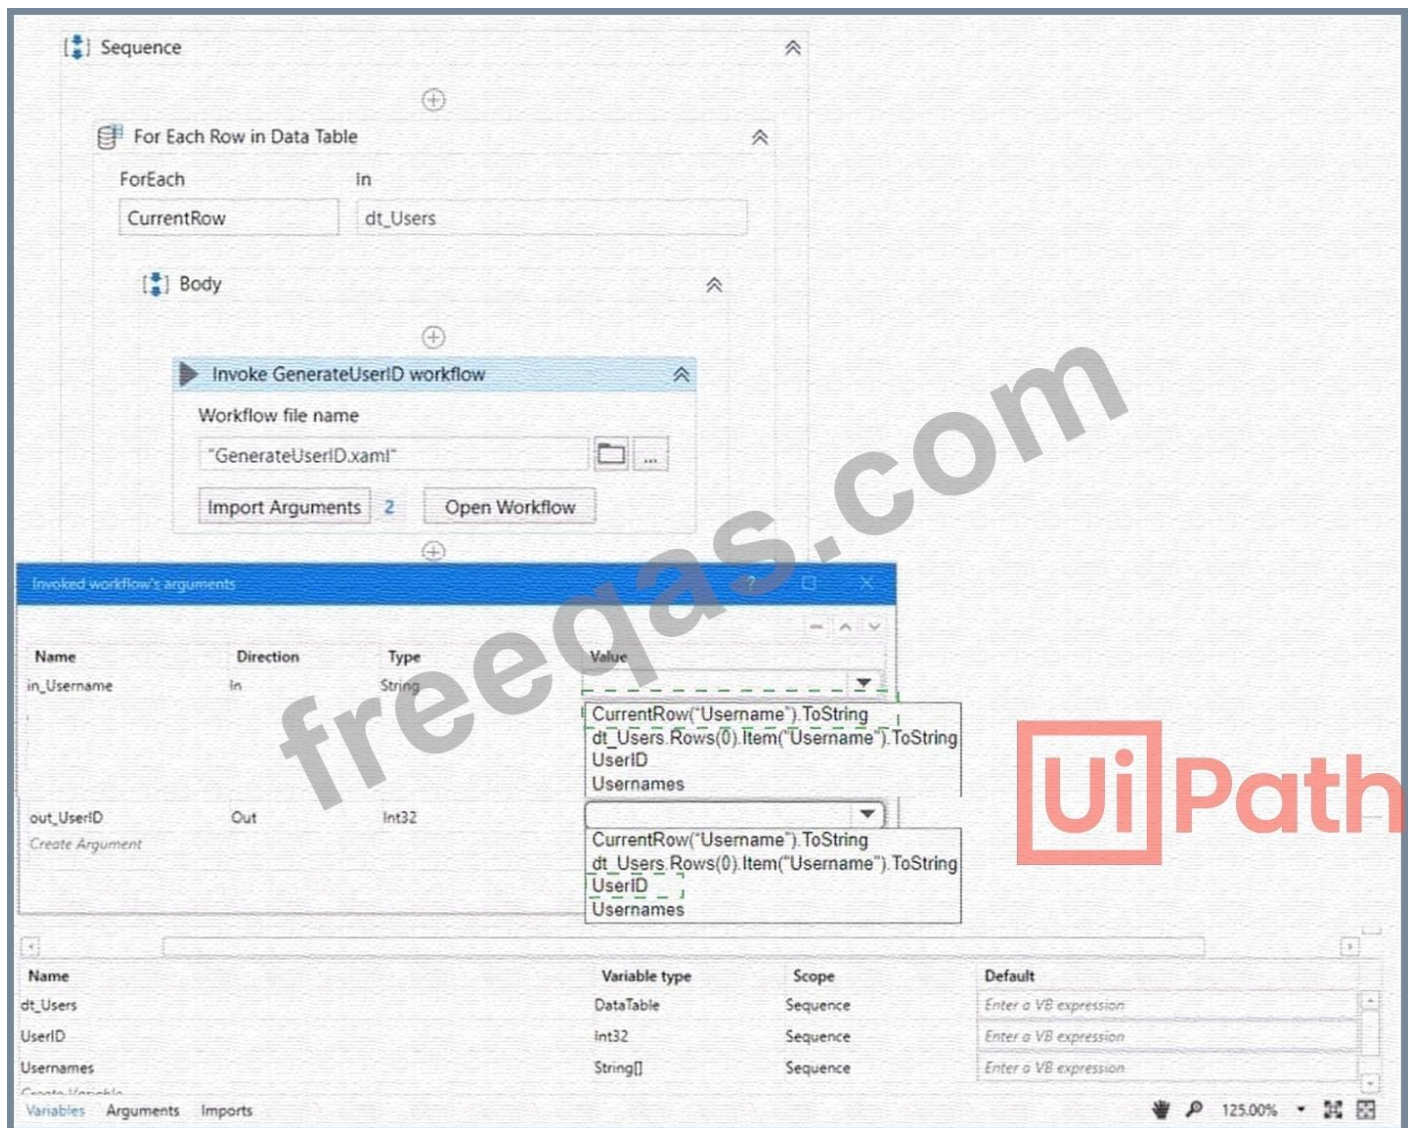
Sequence

For Each Row in Data Table

ForEach | in

CurrentRow | dt_Users

Body

Invoke GenerateUserID workflow

Workflow file name

"GenerateUserID.xaml"

Import Arguments 2 Open Workflow

Invoked workflow's arguments

| Name | Direction | Type | Value |
|---|---|---|---|
| in_Username | In | String | |
| out_UserID | Out | Int32 | |

CurrentRow("Username").ToString
dt_Users.Rows(0).Item("Username").ToString
UserID
Usernames

CurrentRow("Username").ToString
dt_Users.Rows(0).Item("Username").ToString
UserID
Usernames

Create Argument

freeqas.com

UiPath

| Name | Variable type | Scope | Default |
|---|---|---|---|
| dt_Users | DataTable | Sequence | Enter a VB expression |
| UserID | Int32 | Sequence | Enter a VB expression |
| Usernames | String[] | Sequence | Enter a VB expression |

Create Variable

Variables Arguments Imports

125.00%